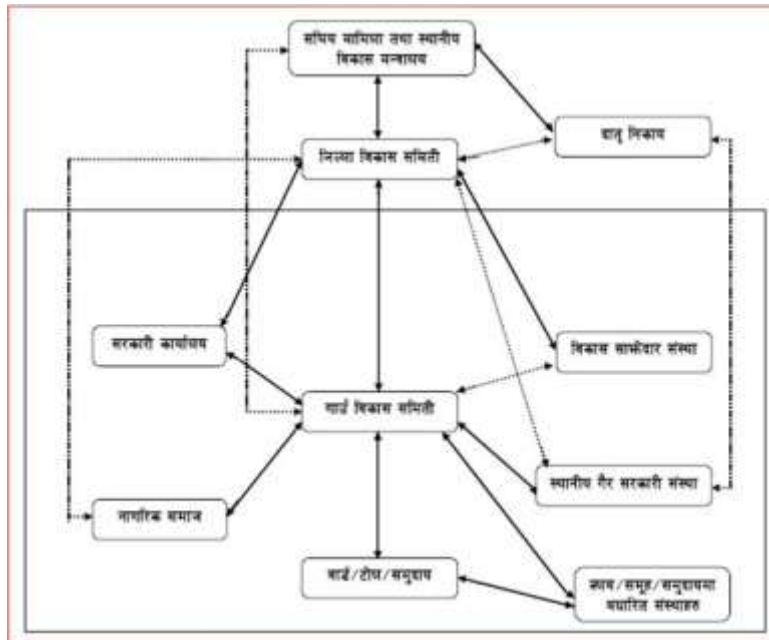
संघिय मामिला तथा स्थानीय विकास मन्त्रालय

दातृ निकाय

जिल्ला विकास समिती

सरकारी कार्यालय

विकास साझेदार संस्था

गाउँ विकास समिती

स्थानीय गैर सरकारी संस्था

नागरिक समाज

वार्ड/टोल/समुदाय

लक्ष/समूह/समुदायमा आधारित संस्थाहरु